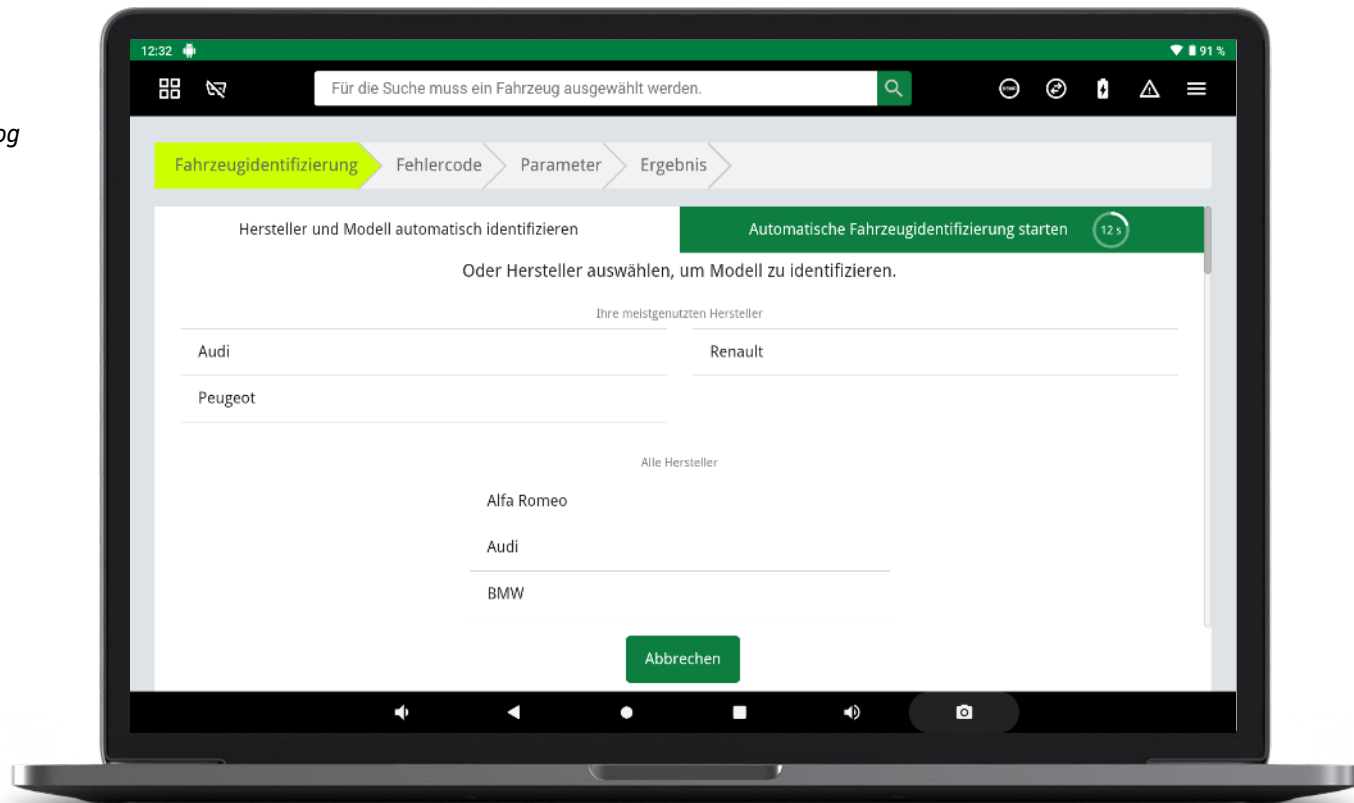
og

12:32

91 %

Für die Suche muss ein Fahrzeug ausgewählt werden.

Fahrzeugidentifizierung Fehlercode Parameter Ergebnis

Hersteller und Modell automatisch identifizieren

Automatische Fahrzeugidentifizierung starten 12 s

Oder Hersteller auswählen, um Modell zu identifizieren.

Ihre meistgenutzten Hersteller

Audi

Renault

Peugeot

Alle Hersteller

Alfa Romeo

Audi

BMW

Abbrechen